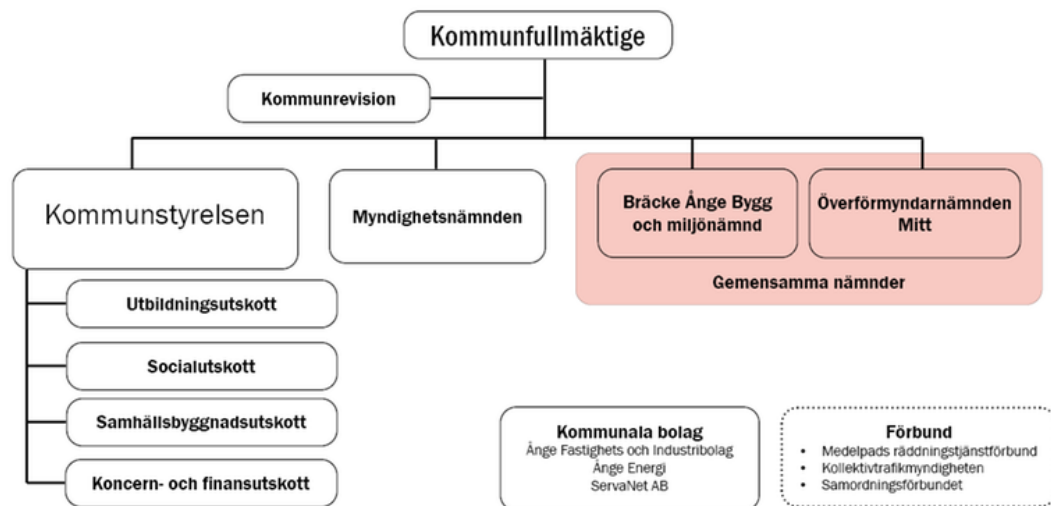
Kommunfullmäktige

Kommunrevision

Kommunstyrelsen

Myndighetsnämnden

Bräcke Ånge Bygg och miljönämnd

Överförmyndarnämnden Mitt

Gemensamma nämnder

Utbildningsutskott

Socialutskott

Samhällsbyggnadsutskott

Koncern- och finansutskott

Kommunala bolag
Ånge Fastighets och Industribolag
Ånge Energi
ServaNet AB

Förbund
• Medelpads räddningstjänstförbund
• Kollektivtrafikmyndigheten
• Samordningsförbundet